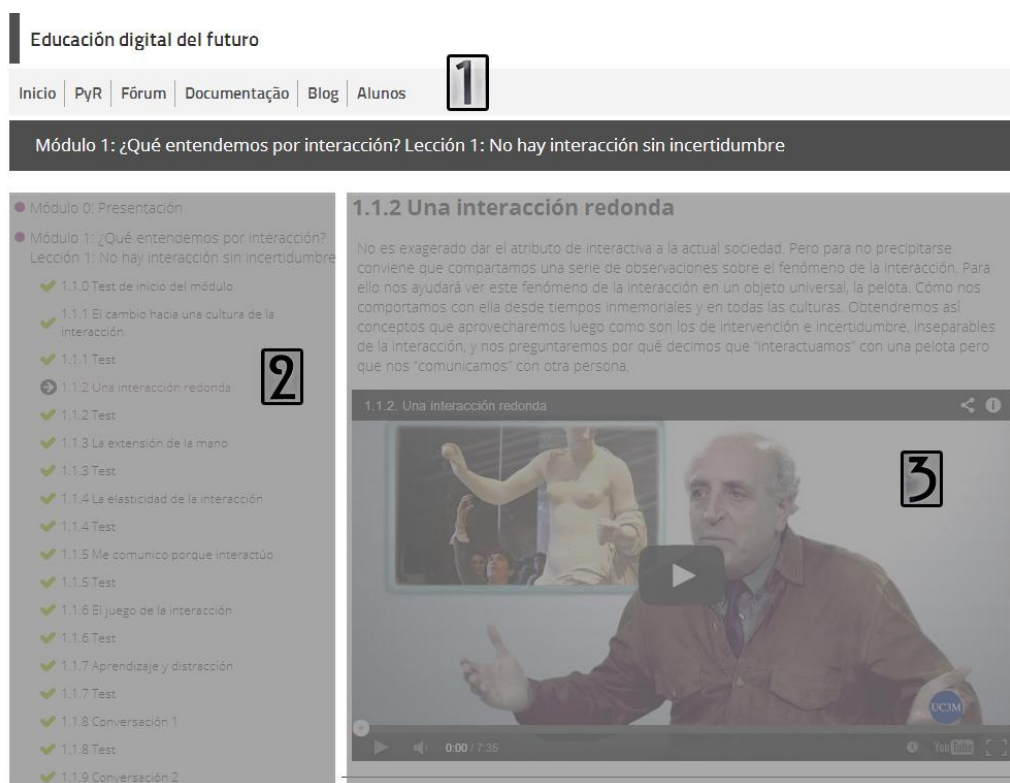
Educación digital del futuro

Inicio | PyR | Fórum | Documentação | Blog | Alunos

1

Módulo 1: ¿Qué entendemos por interacción? Lección 1: No hay interacción sin incertidumbre

Módulo 0: Presentación

Módulo 1: ¿Qué entendemos por interacción? Lección 1: No hay interacción sin incertidumbre

1.1.0 Test de inicio del módulo

1.1.1 El cambio hacia una cultura de la interacción

1.1.1 Test

1.1.2 Una interacción redonda

1.1.2 Test

1.1.3 La extensión de la mano

1.1.3 Test

1.1.4 La elasticidad de la interacción

1.1.4 Test

1.1.5 Me comunico porque interactúo

1.1.5 Test

1.1.6 El juego de la interacción

1.1.6 Test

1.1.7 Aprendizaje y distracción

1.1.7 Test

1.1.8 Conversación 1

1.1.8 Test

1.1.9 Conversación 2

2

1.1.2 Una interacción redonda

No es exagerado dar el atributo de interactiva a la actual sociedad. Pero para no precipitarse conviene que compartamos una serie de observaciones sobre el fenómeno de la interacción. Para ello nos ayudará ver este fenómeno de la interacción en un objeto universal, la pelota. Cómo nos comportamos con ella desde tiempos inmemoriales y en todas las culturas. Obtendremos así conceptos que aprovecharemos luego como son los de intervención e incertidumbre, inseparables de la interacción, y nos preguntaremos por qué decimos que "interactuamos" con una pelota pero que nos "comunicamos" con otra persona.

1.1.2. Una interacción redonda

3

UC3M

0:00 / 7:36

YouTube